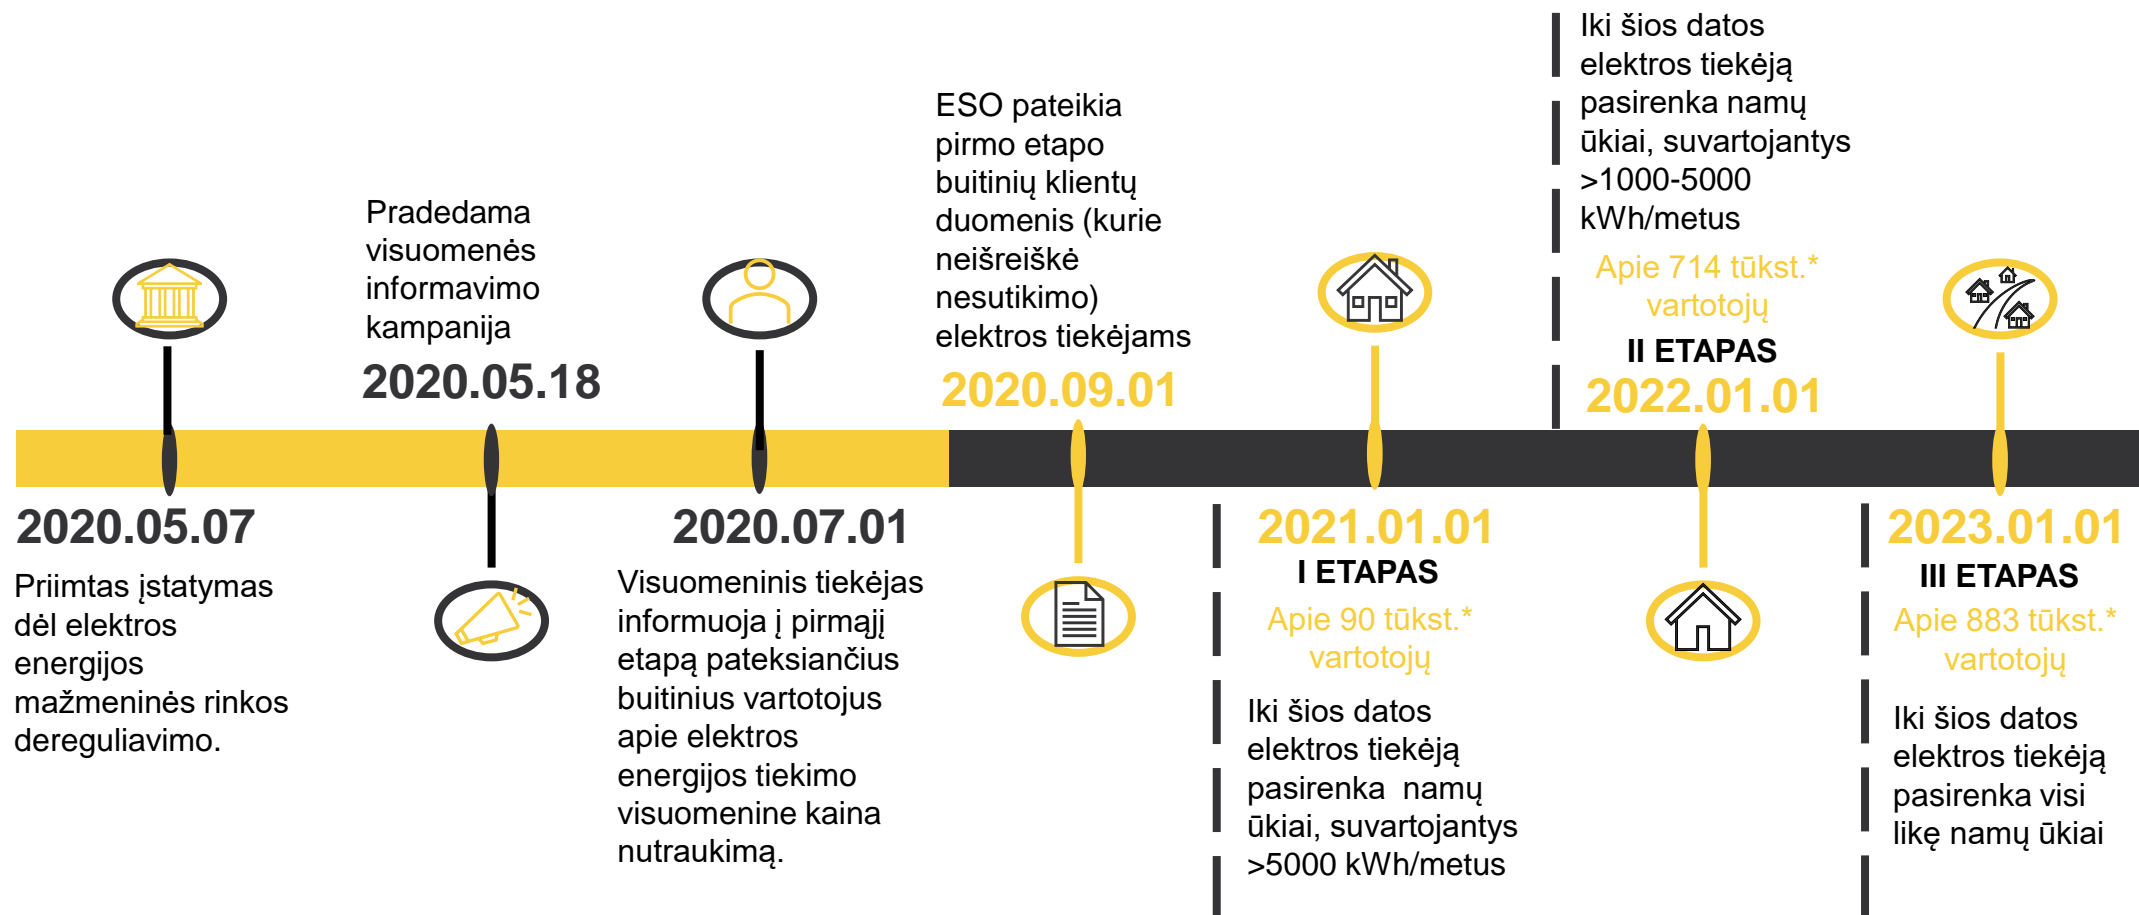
2020.05.07

Priimtas įstatymas dėl elektros energijos mažmeninės rinkos dereguliavimo.

Pradedama visuomenės informavimo kampanija

2020.05.18

2020.07.01

Visuomeninis tiekėjas informuoja į pirmąjį etapą pateksiančius buitinius vartotojus apie elektros energijos tiekimo visuomeninė kaina nutraukimą.

ESO pateikia pirmo etapo buitinių klientų duomenis (kurie neišreiškė nesutikimo) elektros tiekėjams

2020.09.01

2021.01.01

I ETAPAS

Apie 90 tūkst.* vartotojų

Iki šios datos elektros tiekėją pasirenka namų ūkiai, suvartojantys >5000 kWh/metus

Iki šios datos elektros tiekėją pasirenka namų ūkiai, suvartojantys >1000-5000 kWh/metus

Apie 714 tūkst.* vartotojų

II ETAPAS

2022.01.01

2023.01.01

III ETAPAS

Apie 883 tūkst.* vartotojų

Iki šios datos elektros tiekėją pasirenka visi likę namų ūkiai